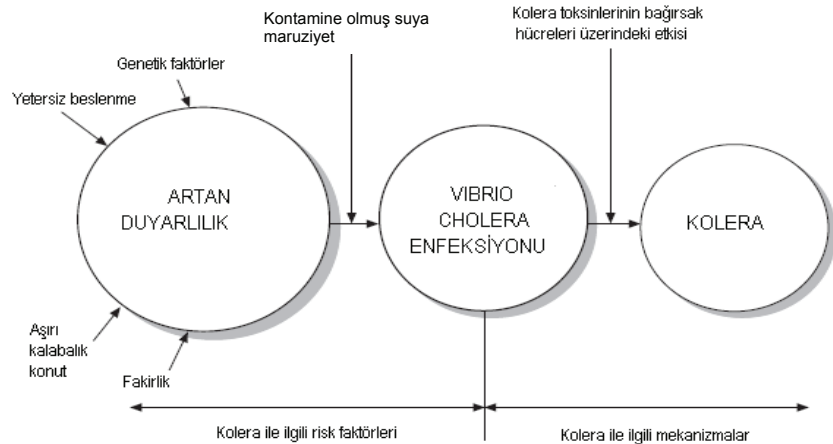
Kontamine olmuş suya maruziyet

Kolera toksinlerinin bağırsak hücreleri üzerindeki etkisi

Genetik faktörler

Yetersiz beslenme

ARTAN DUYARLILIK

VIBRIO CHOLERA ENFEKSİYONU

KOLERA

Aşırı kalabalık konut

Fakirlik

Kolera ile ilgili risk faktörleri

Kolera ile ilgili mekanizmalar